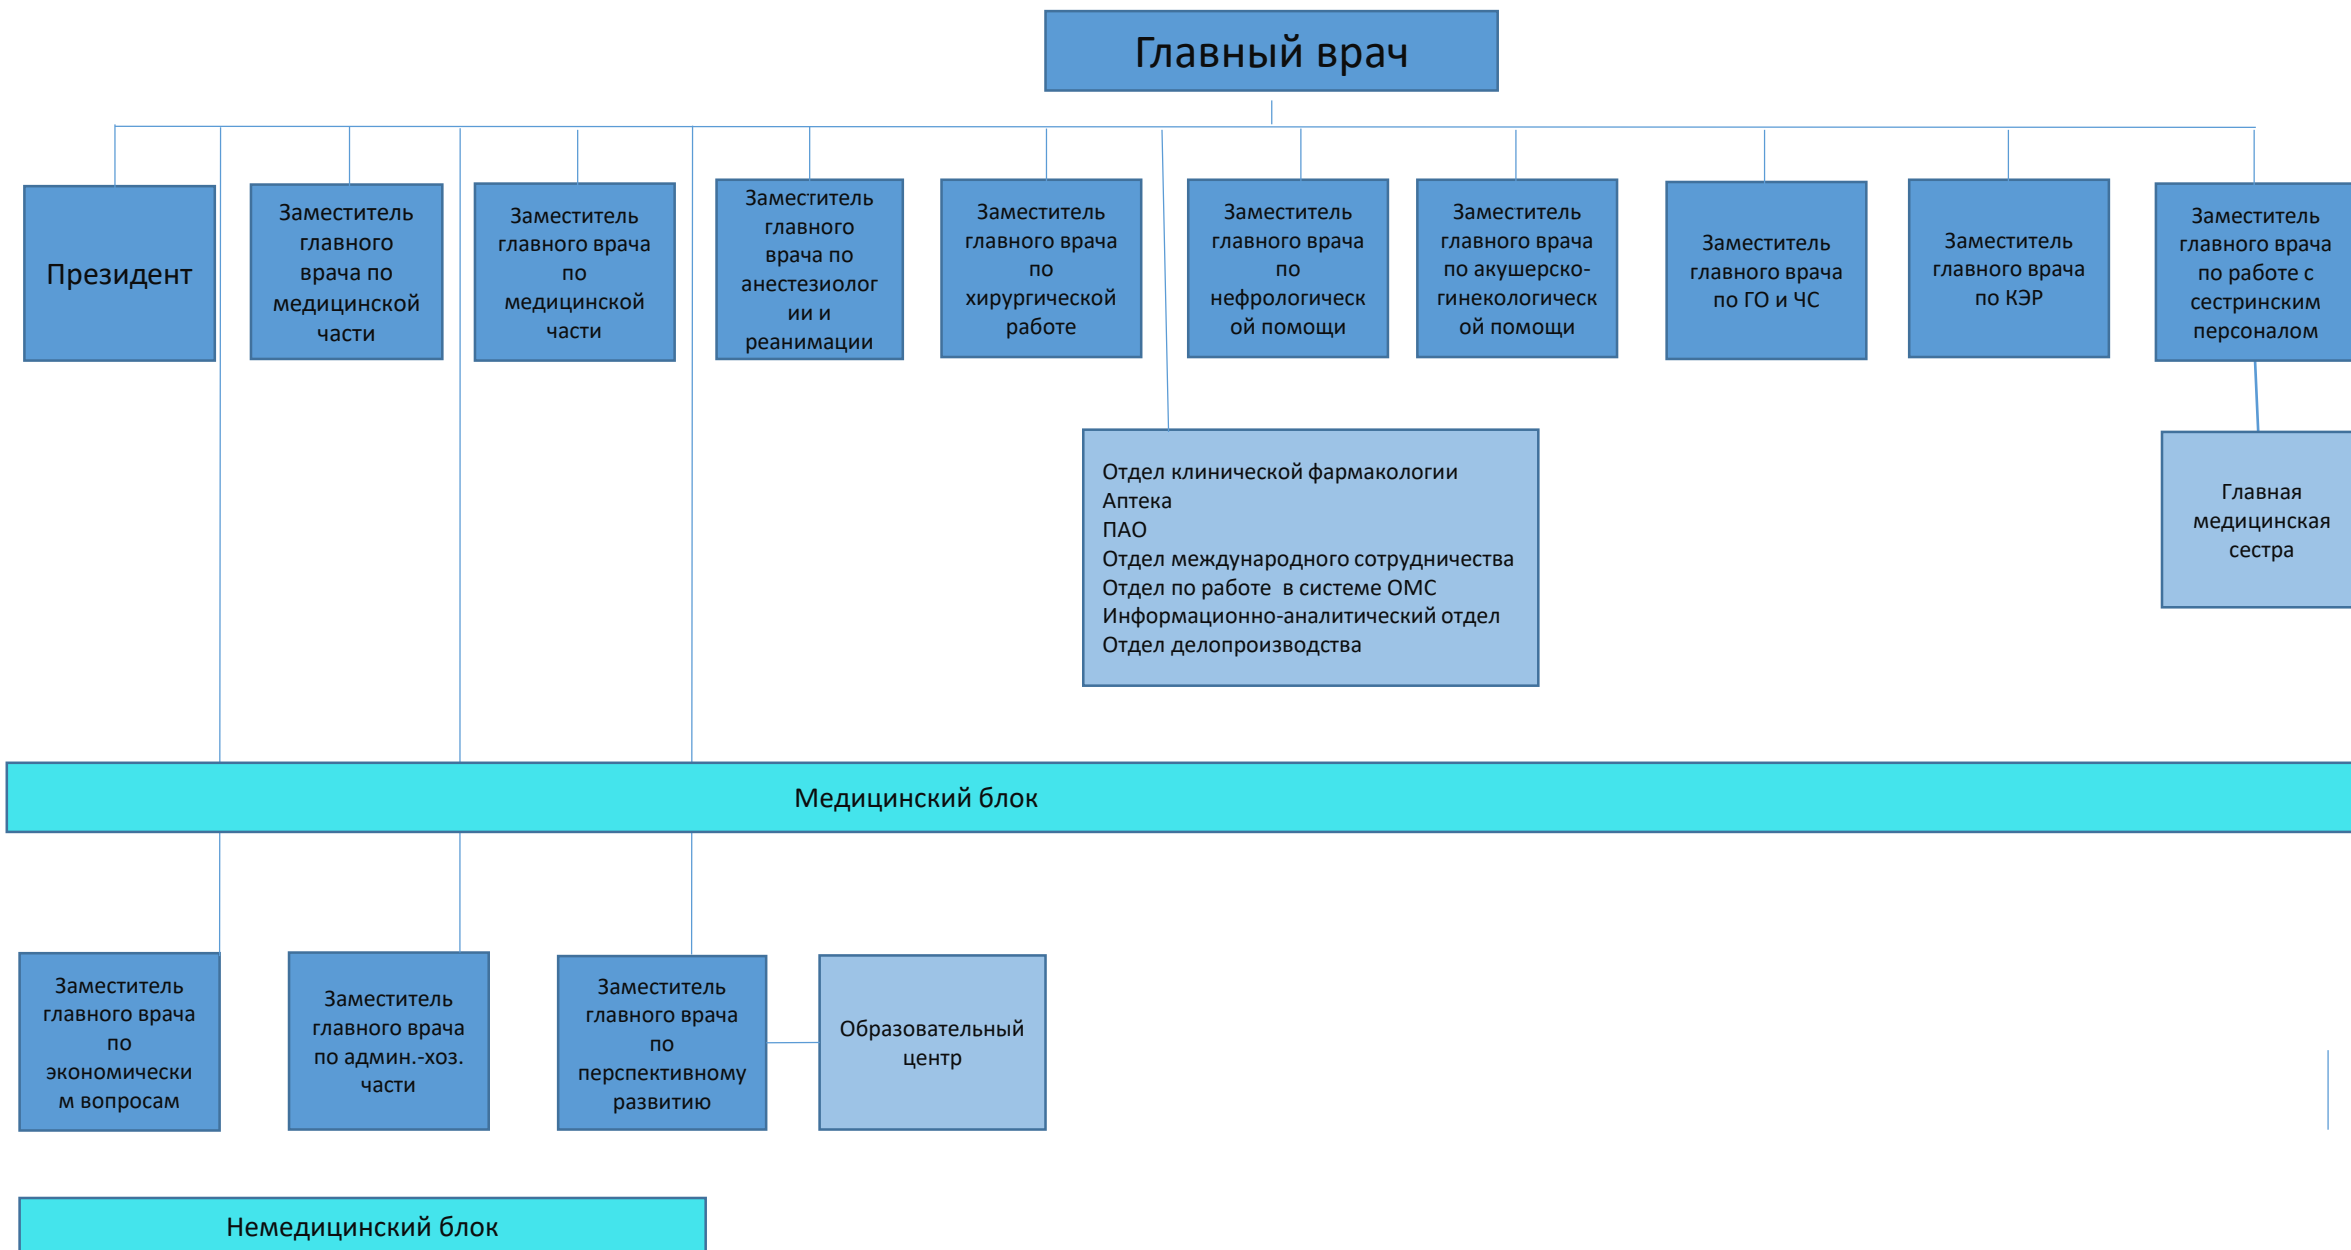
Главный врач

Президент

Заместитель главного врача по медицинской части

Заместитель главного врача по медицинской части

Заместитель главного врача по анестезиологии и реанимации

Заместитель главного врача по хирургической работе

Заместитель главного врача по нефрологической помощи

Заместитель главного врача по акушерско-гинекологической помощи

Заместитель главного врача по ГО и ЧС

Заместитель главного врача по КЭР

Заместитель главного врача по работе с сестринским персоналом

Отдел клинической фармакологии
Аптека
ПАО
Отдел международного сотрудничества
Отдел по работе в системе ОМС
Информационно-аналитический отдел
Отдел делопроизводства

Главная медицинская сестра

Медицинский блок

Заместитель главного врача по экономическим вопросам

Заместитель главного врача по админ.-хоз. части

Заместитель главного врача по перспективному развитию

Образовательный центр

Немедицинский блок